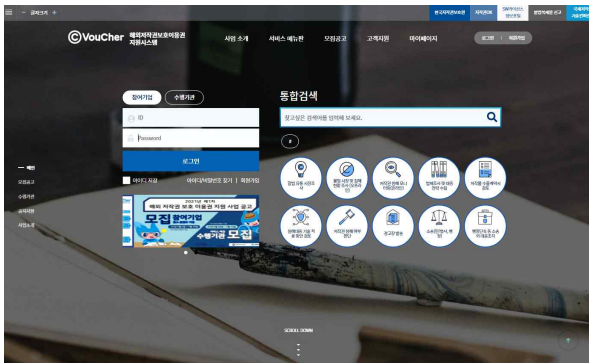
≡ 글자크기 +

한국저작권보호원 저작권보호 SW저작권 정보센터 불법저작물 신고 저작권 자동진단

VouCher 해외저작권보호이용권 지원시스템

사업 소개 서비스 메뉴판 모집공고 고객지원 마이페이지

로그인 | 회원가입

참여기업 수행기관

ID

Password

로그인

아이디 저장 아이디/비밀번호 찾기 | 회원가입

2021년 제1차 해외 저작권 보호 이용권 지원 사업 공고

모집 참여기업

수행기관 모집

통합검색

찾고싶은 검색어를 입력해 보세요.

메인

모집공고

수행기관

공지사항

사업소개

SCROLL DOWN